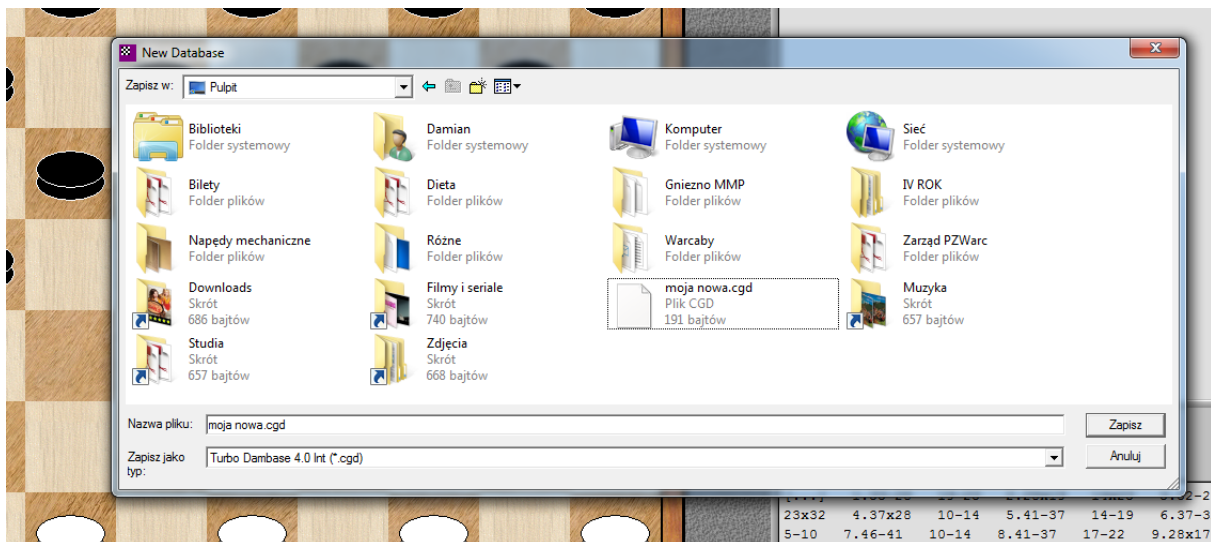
New Database

Zapisz w: Pulpit

Biblioteki
Folder systemowy

Damian
Folder systemowy

Komputer
Folder systemowy

Sieć
Folder systemowy

Bilety
Folder plików

Dieta
Folder plików

Gniezno MMP
Folder plików

IV ROK
Folder plików

Napędy mechaniczne
Folder plików

Różne
Folder plików

Warcaby
Folder plików

Zarząd PZWarc
Folder plików

Downloads
Skrót
686 bajtów

Filmy i seriale
Skrót
740 bajtów

moja nowa.cgd
Plik CGD
191 bajtów

Muzyka
Skrót
657 bajtów

Studia
Skrót
657 bajtów

Zdjęcia
Skrót
668 bajtów

Nazwa pliku: moja nowa.cgd

Zapisz jako typ: Turbo Dambase 4.0 Int (*.cgd)

Zapisz

Anuluj

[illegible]

23x32 4.37x28 10-14 5.41-37 14-19 6.37-3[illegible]

5-10 7.46-41 10-14 8.41-37 17-22 9.28x17